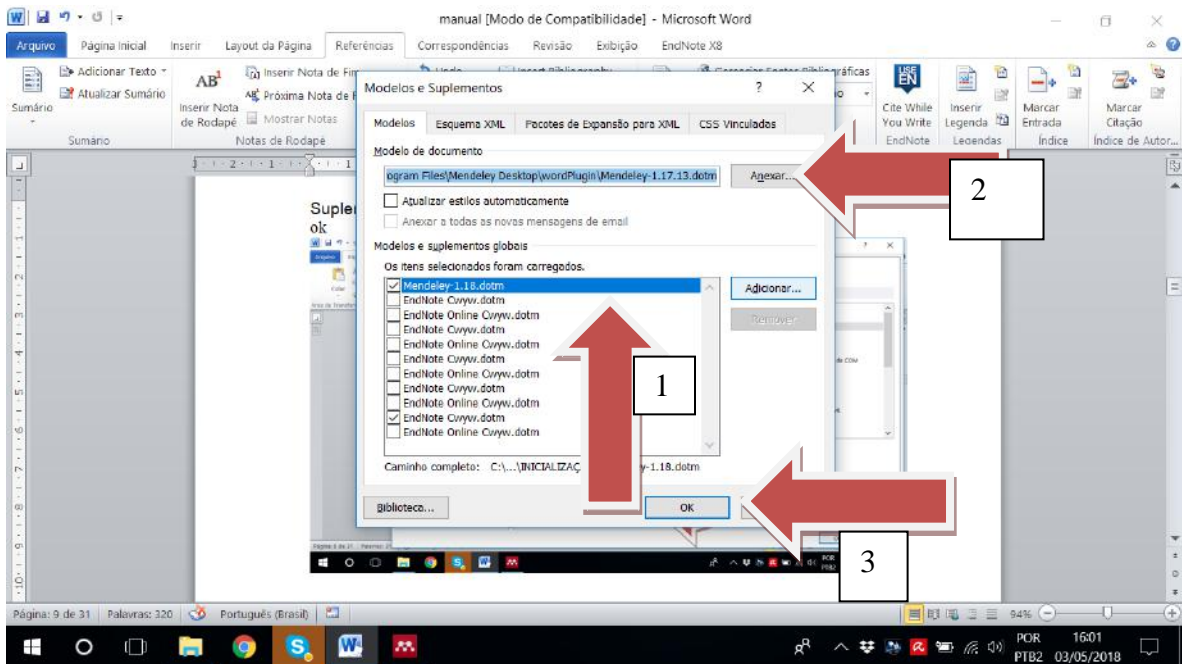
manual [Modo de Compatibilidade] - Microsoft Word

Arquivo | Página Inicial | Inserir | Layout da Página | Referências | Correspondências | Revisão | Exibição | EndNote X8

Sumário
Adicionar Texto
Atualizar Sumário
Sumário

AB¹
Inserir Nota de Rodapé
Inserir Nota de Fim
Próxima Nota de R
Mostrar Notas
Notas de Rodapé

Cite While You Write
EndNote
Inserir Legenda
Legendas
Marcar Entrada
Índice
Marcar Citação
Índice de Autor...

Supler
ok

Modelos e Suplementos

Modelos | Esquema XML | Pacotes de Expansão para XML | CSS Vinculadas

Modelo de documento
ogram Files\Mendeley Desktop\wordPlugin\Mendeley-1.17.13.dotm
Anexar...
Atualizar estilos automaticamente
Anexar a todas as novas mensagens de email

Modelos e suplementos globais
Os itens selecionados foram carregados.
Mendeley-1.18.dotm
EndNote Cwyw.dotm
EndNote Online Cwyw.dotm
EndNote Cwyw.dotm
EndNote Online Cwyw.dotm
EndNote Cwyw.dotm
EndNote Online Cwyw.dotm
EndNote Cwyw.dotm
EndNote Online Cwyw.dotm
EndNote Cwyw.dotm
EndNote Online Cwyw.dotm
Adicionar...
Remover

Caminho completo: C:\...\INICIALIZAÇ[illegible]y-1.18.dotm

Biblioteca...
OK

1
2
3

Página: 9 de 31 | Palavras: 320 | Português (Brasil)
94%

POR PTB2 16:01 03/05/2018